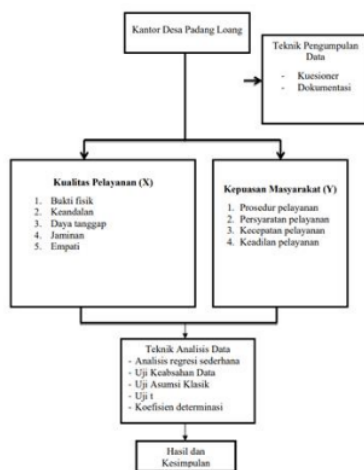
Kantor Desa Padang Loang

Teknik Pengumpulan Data
- Kuesioner
- Dokumentasi

Kualitas Pelayanan (X)
1. Bukti fisik
2. Keandalan
3. Daya tanggap
4. Jaminan
5. Empati

Kepuasan Masyarakat (Y)
1. Prosedur pelayanan
2. Persyaratan pelayanan
3. Kecepatan pelayanan
4. Keadilan pelayanan

Teknik Analisis Data
- Analisis regresi sederhana
- Uji Keabsahan Data
- Uji Asumsi Klasik
- Uji t
- Koefisien determinasi

Hasil dan Kesimpulan